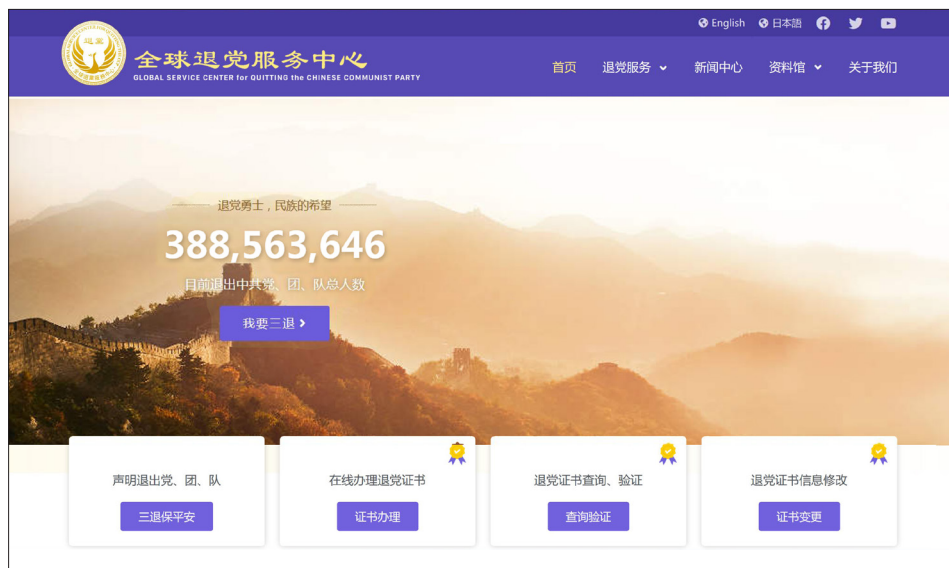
English 日本語

退黨

全球退党服务中心
GLOBAL SERVICE CENTER for QUITTING the CHINESE COMMUNIST PARTY

首页 退党服务 新闻中心 资料馆 关于我们

退党勇士，民族的希望

388,563,646

目前退出中共党、团、队总人数

我要三退 ›

声明退出党、团、队
三退保平安

在线办理退党证书
证书办理

退党证书查询、验证
查询验证

退党证书信息修改
证书变更